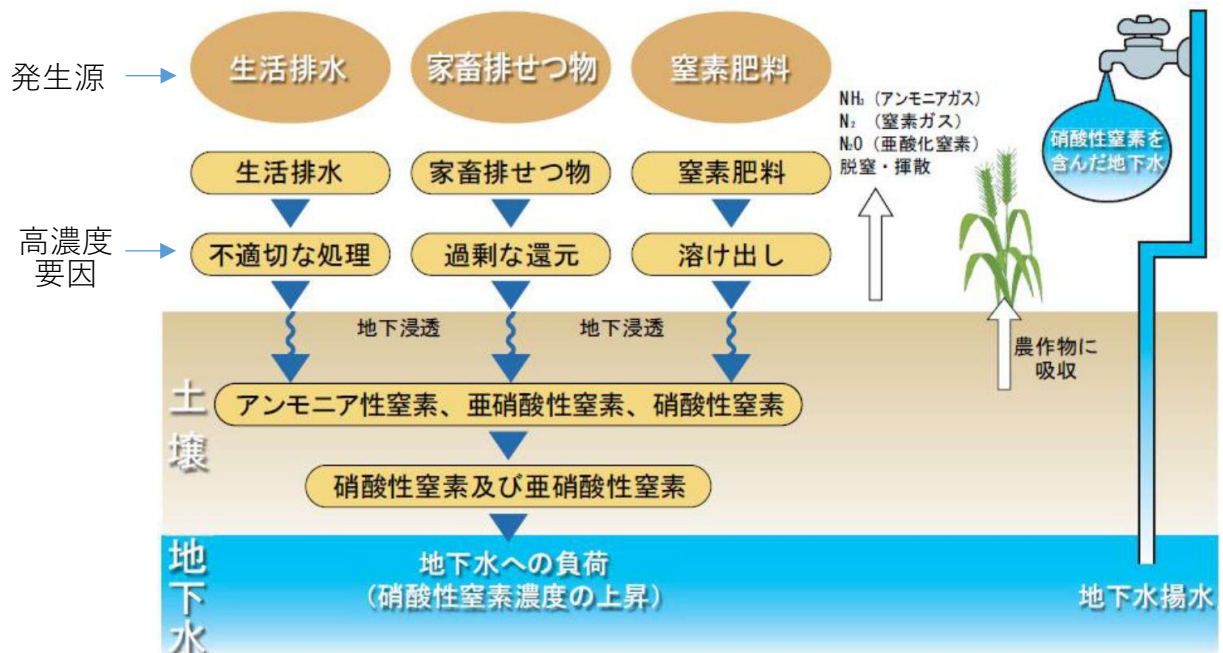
発生源

生活排水

家畜排せつ物

窒素肥料

NH₃（アンモニアガス）
N₂（窒素ガス）
N₂O（亜酸化窒素）
脱窒・揮散

硝酸性窒素を含んだ地下水

生活排水

家畜排せつ物

窒素肥料

高濃度要因

不適切な処理

過剰な還元

溶け出し

地下浸透

地下浸透

農作物に吸収

土壌

アンモニア性窒素、亜硝酸性窒素、硝酸性窒素

硝酸性窒素及び亜硝酸性窒素

地下水

地下水への負荷
（硝酸性窒素濃度の上昇）

地下水揚水